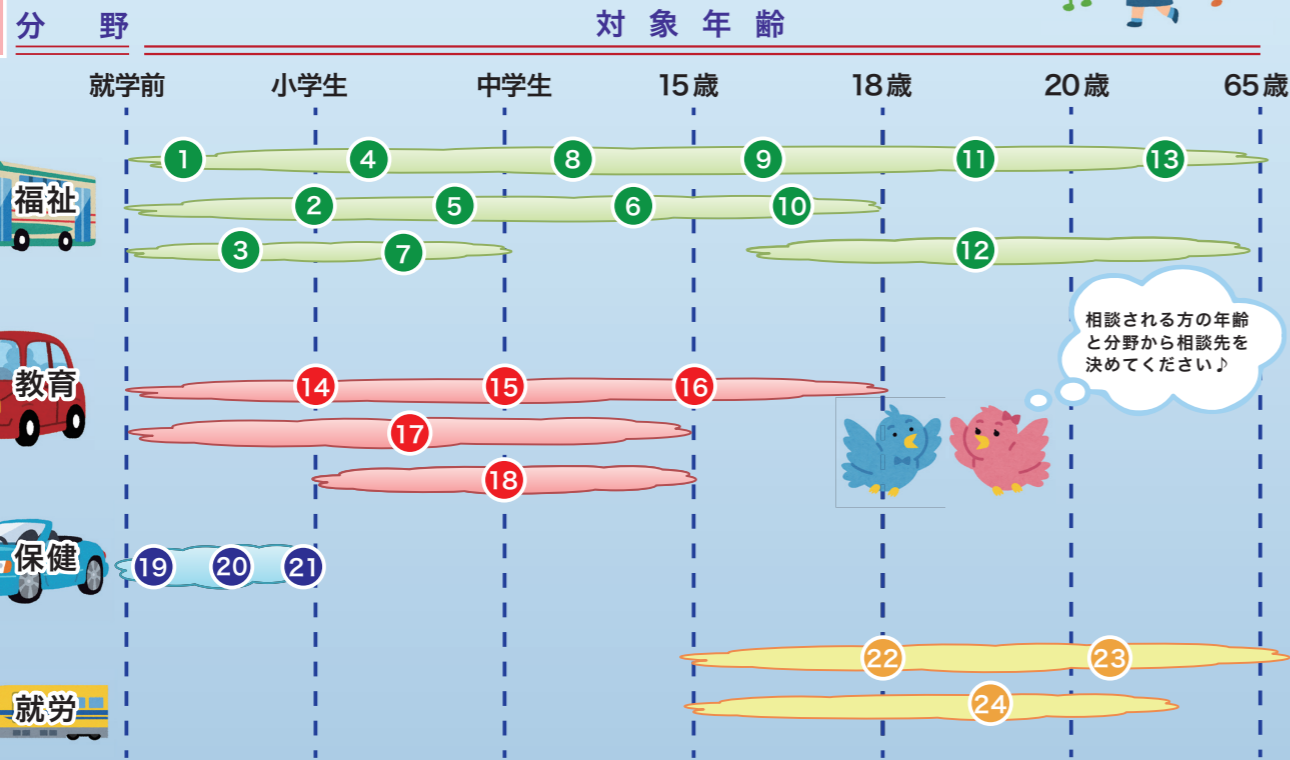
分　野

対 象 年 齢

就学前　小学生　中学生　15歳　18歳　20歳　65歳

福祉

1　4　8　9　11　13

2　5　6　10

3　7　12

相談される方の年齢と分野から相談先を決めてください♪

教育

14　15　16

17

18

保健

19　20　21

就労

22　23

24